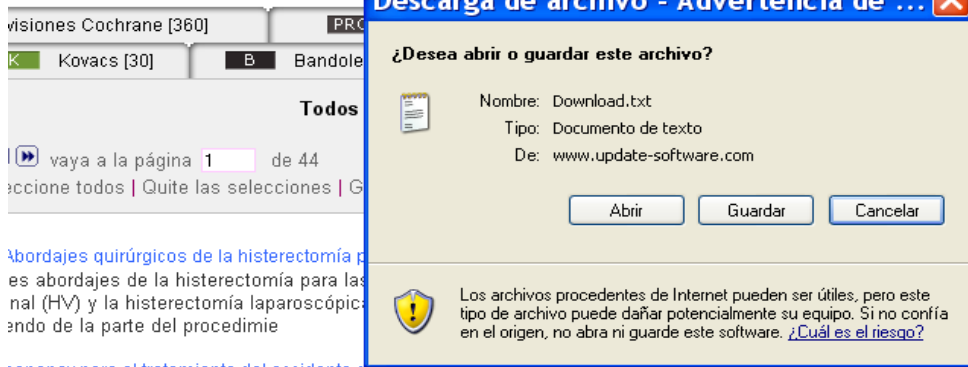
visiones Cochrane [360]
PRO
K Kovacs [30]
B Bandole
Todos
vaya a la página 1 de 44
eccione todos | Quite las selecciones | G
Abordajes quirúrgicos de la histerectomía p
es abordajes de la histerectomía para las
nal (HV) y la histerectomía laparoscópica
endo de la parte del procedimie

Descarga de archivo - Advertencia de ...
¿Desea abrir o guardar este archivo?
Nombre: Download.txt
Tipo: Documento de texto
De: www.update-software.com
Abrir
Guardar
Cancelar
Los archivos procedentes de Internet pueden ser útiles, pero este tipo de archivo puede dañar potencialmente su equipo. Si no confía en el origen, no abra ni guarde este software. ¿Cuál es el riesgo?